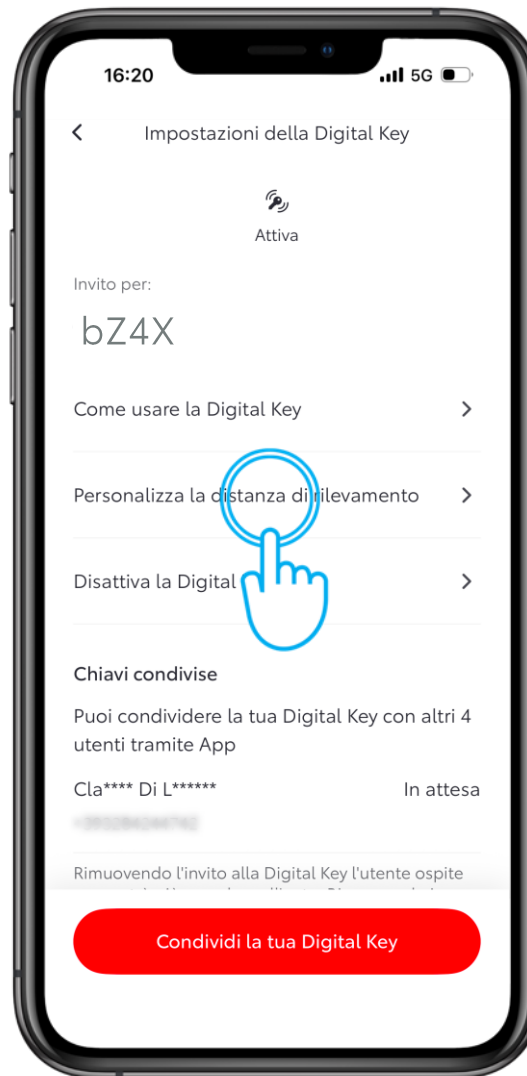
16:20
5G

<
Impostazioni della Digital Key

Attiva

Invito per:
bZ4X

Come usare la Digital Key >

Personalizza la distanza di rilevamento >

Disattiva la Digital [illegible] >

Chiavi condivise

Puoi condividere la tua Digital Key con altri 4 utenti tramite App

Cla**** Di L****** In attesa
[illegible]

Rimuovendo l'invito alla Digital Key l'utente ospite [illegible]

Condividi la tua Digital Key